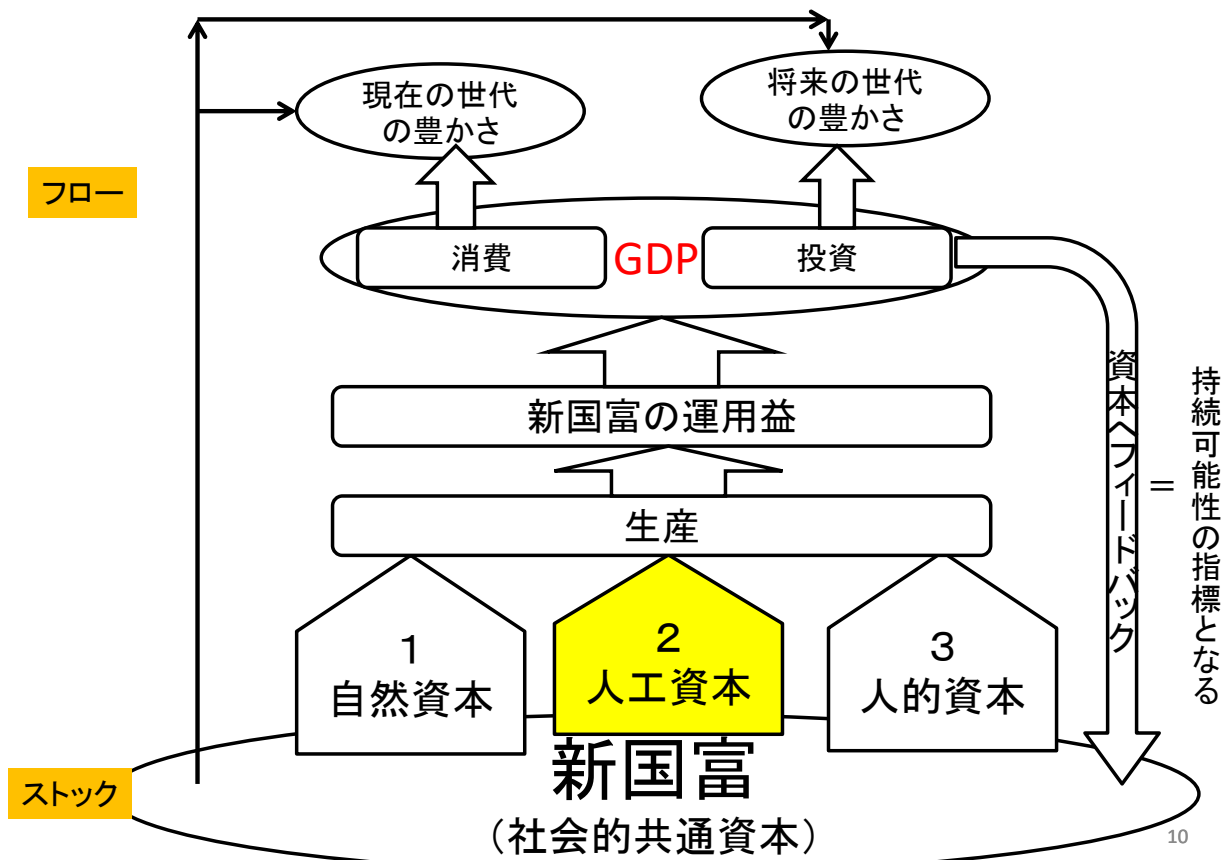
現在の世代の豊かさ

将来の世代の豊かさ

フロー

消費

GDP

投資

資本へフィードバック

＝

持続可能性の指標となる

新国富の運用益

生産

1
自然資本

2
人工資本

3
人的資本

ストック

新国富
（社会的共通資本）

10